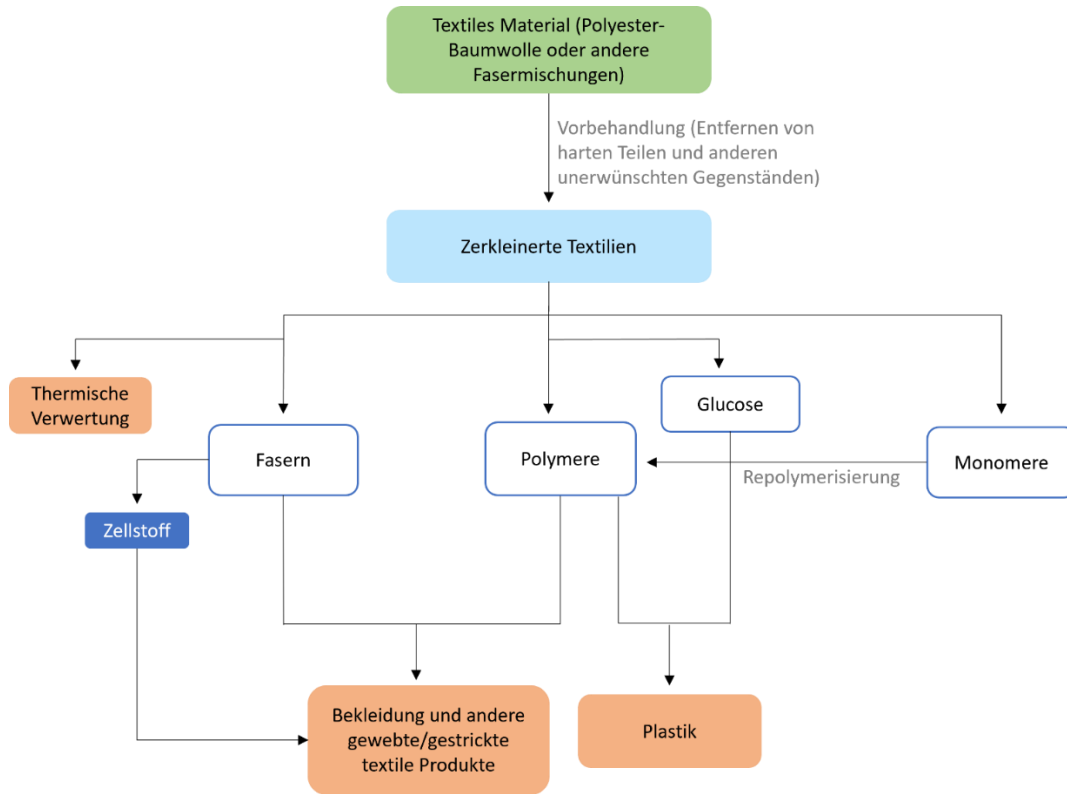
Textiles Material (Polyester-Baumwolle oder andere Fasermischungen)

Vorbehandlung (Entfernen von harten Teilen und anderen unerwünschten Gegenständen)

Zerkleinerte Textilien

Thermische Verwertung

Fasern

Polymere

Glucose

Monomere

Repolymerisierung

Zellstoff

Bekleidung und andere gewebte/gestrickte textile Produkte

Plastik